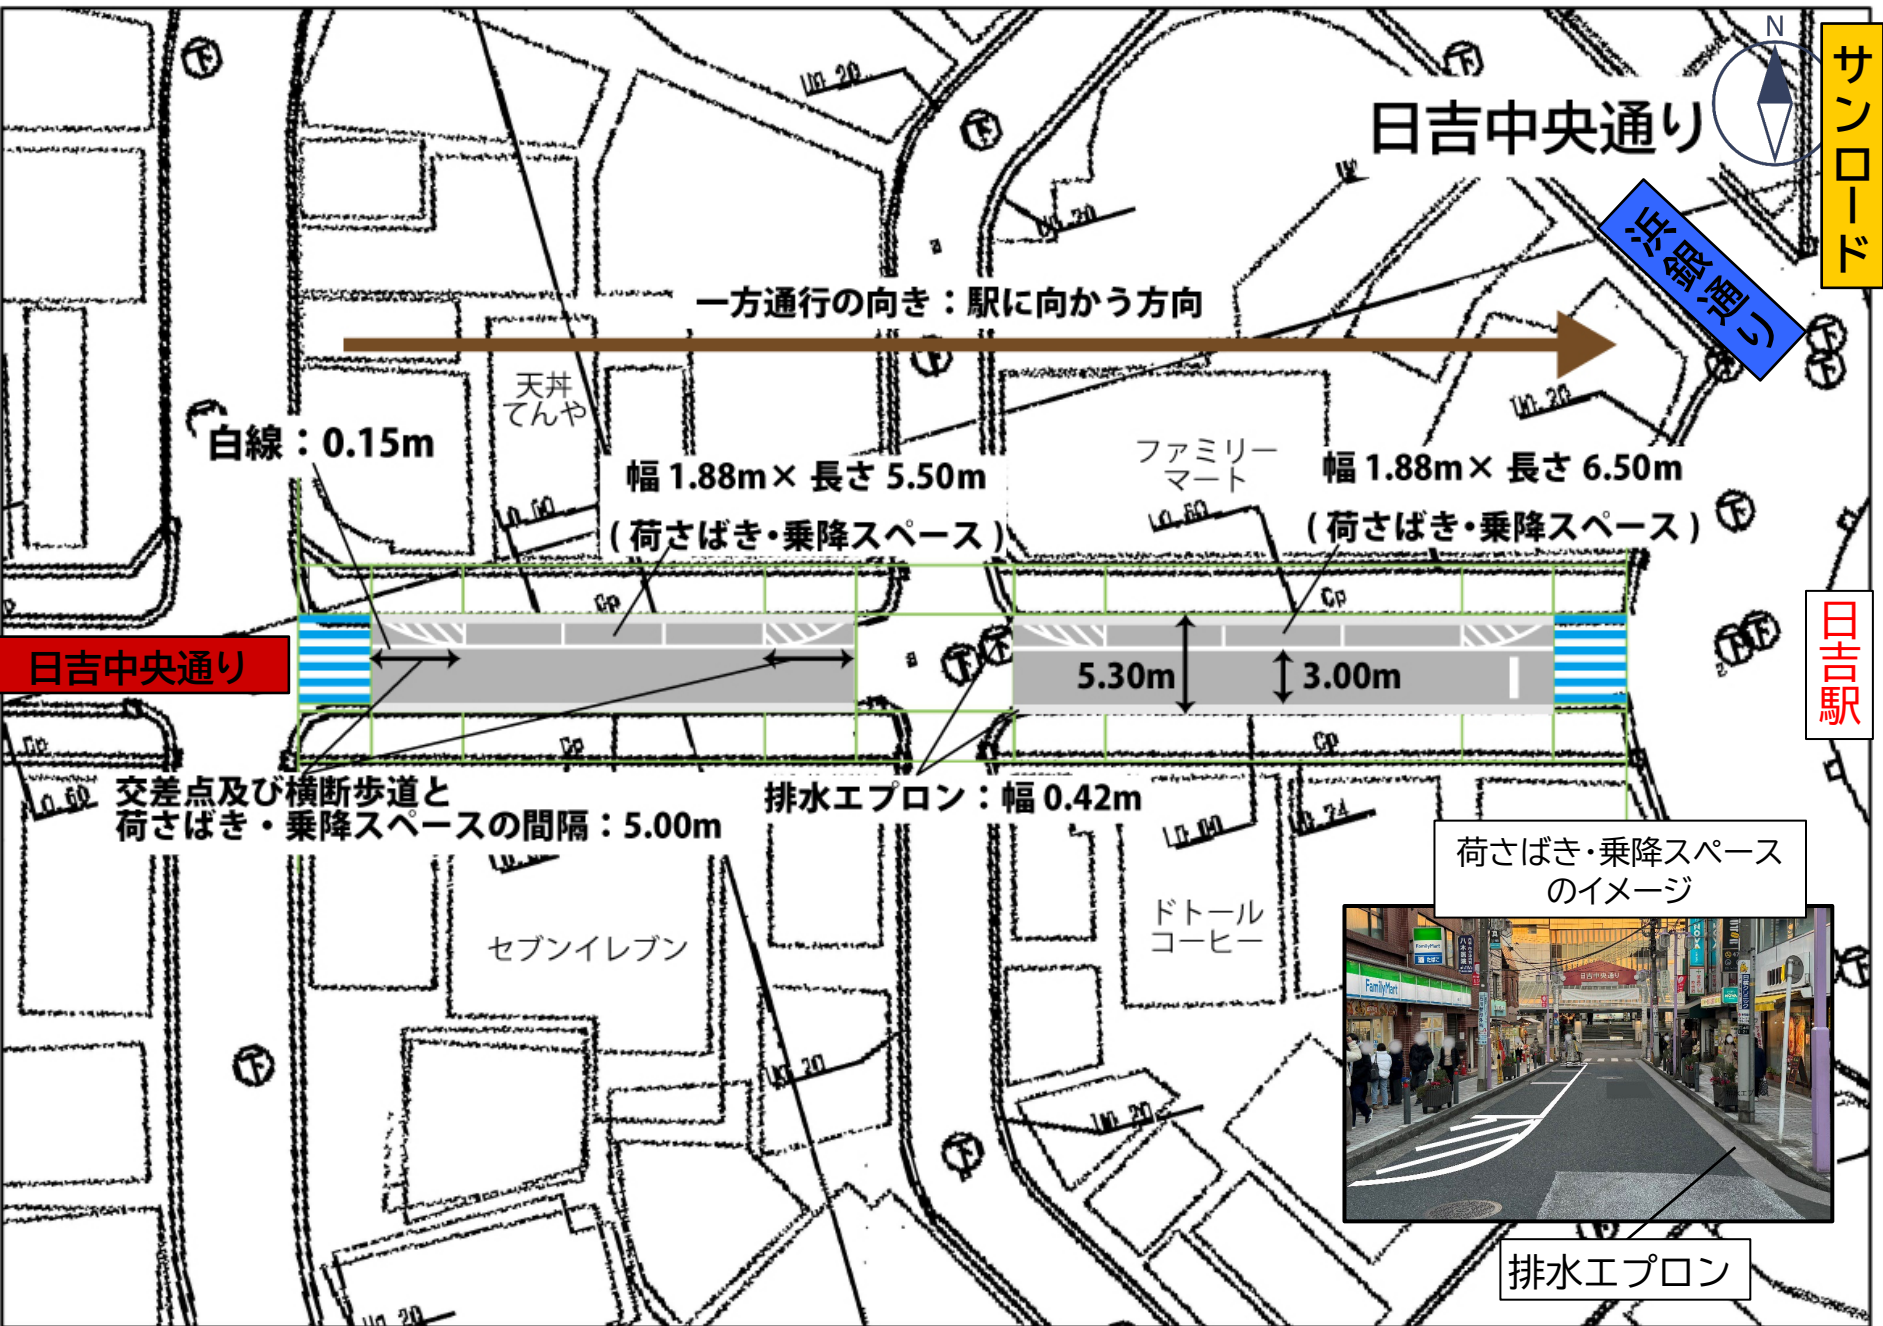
日吉中央通り

N

サンロード

浜銀通り

一方通行の向き：駅に向かう方向

天丼
てんや

白線：0.15m

幅 1.88m× 長さ 5.50m
（荷さばき・乗降スペース）

ファミリー
マート

幅 1.88m× 長さ 6.50m
（荷さばき・乗降スペース）

日吉中央通り

5.30m

3.00m

日吉駅

交差点及び横断歩道と
荷さばき・乗降スペースの間隔：5.00m

排水エプロン：幅 0.42m

荷さばき・乗降スペース
のイメージ

ドトール
コーヒー

セブンイレブン

FamilyMart

日吉中央通り

排水エプロン